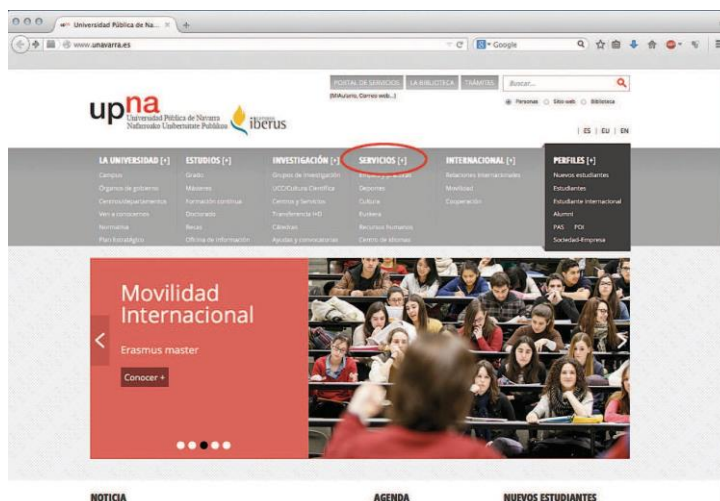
Universidad Pública de Na...

www.unavarra.es

Google

PORTAL DE SERVICIOS | LA BIBLIOTECA | TRÁMITES

Buscar...

(MiAulario, Correo web...)

Personas | Sitio web | Biblioteca

upna Universidad Pública de Navarra Nafarroako Unibertsitate Publikoa

iberus

| ES | EU | EN

LA UNIVERSIDAD [+]
Campus
Órganos de gobierno
Centros/departamentos
Ven a conocernos
Normativa
Plan Estratégico

ESTUDIOS [+]
Grado
Másteres
Formación continua
Doctorado
Becas
Oficina de información

INVESTIGACIÓN [+]
Grupos de investigación
UCC/Cultura Científica
Centros y Servicios
Transferencia I+D
Cátedras
Ayudas y convocatorias

SERVICIOS [+]
Empleo y prácticas
Deportes
Cultura
Euskera
Recursos humanos
Centro de idiomas

INTERNACIONAL [+]
Relaciones internacionales
Movilidad
Cooperación

PERFILES [+]
Nuevos estudiantes
Estudiantes
Estudiante internacional
Alumni
PAS PDI
Sociedad-Empresa

Movilidad Internacional

Erasmus master

Conocer +

NOTICIA

AGENDA

NUEVOS ESTUDIANTES